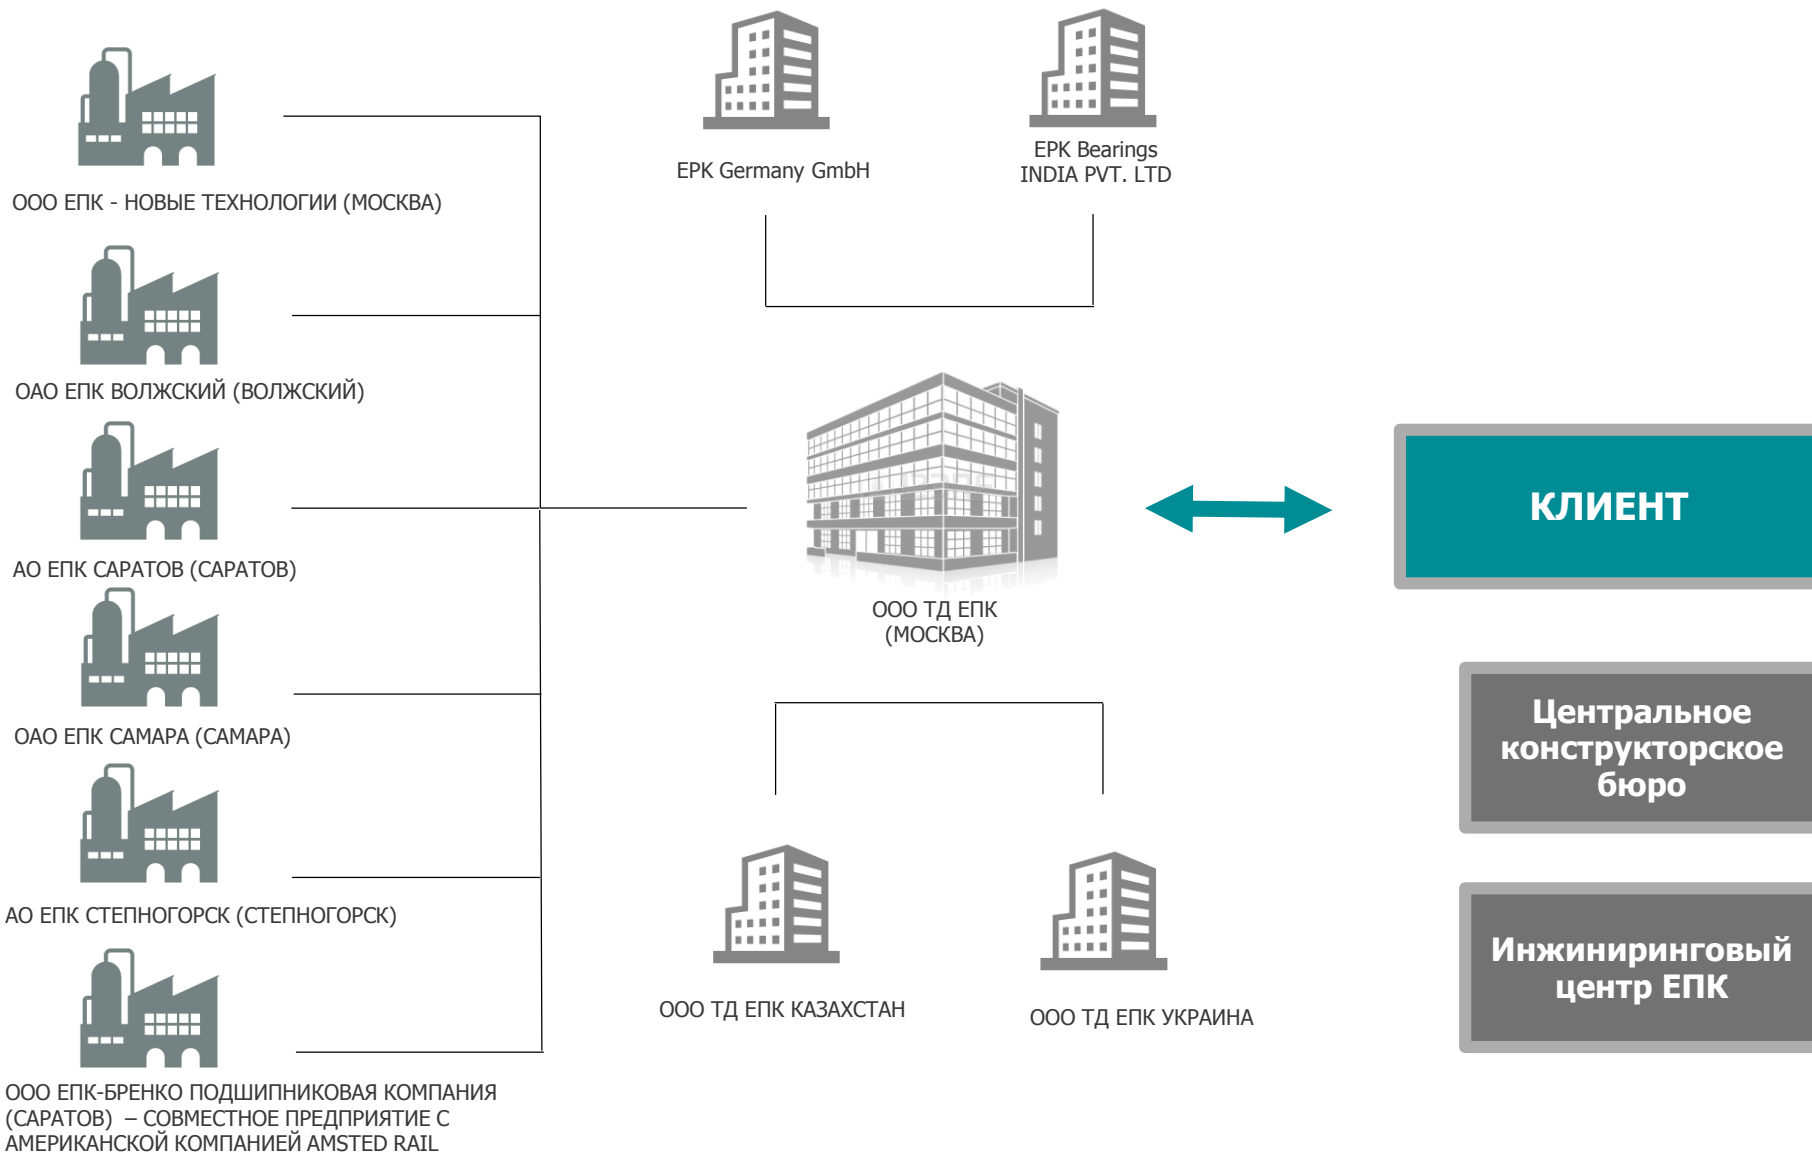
ООО ЕПК - НОВЫЕ ТЕХНОЛОГИИ (МОСКВА)

ОАО ЕПК ВОЛЖСКИЙ (ВОЛЖСКИЙ)

АО ЕПК САРАТОВ (САРАТОВ)

ОАО ЕПК САМАРА (САМАРА)

АО ЕПК СТЕПНОГОРСК (СТЕПНОГОРСК)

ООО ЕПК-БРЕНКО ПОДШИПНИКОВАЯ КОМПАНИЯ (САРАТОВ) – СОВМЕСТНОЕ ПРЕДПРИЯТИЕ С АМЕРИКАНСКОЙ КОМПАНИЕЙ AMSTED RAIL

EPK Germany GmbH

EPK Bearings INDIA PVT. LTD

ООО ТД ЕПК (МОСКВА)

ООО ТД ЕПК КАЗАХСТАН

ООО ТД ЕПК УКРАИНА

КЛИЕНТ

Центральное конструкторское бюро

Инжиниринговый центр ЕПК